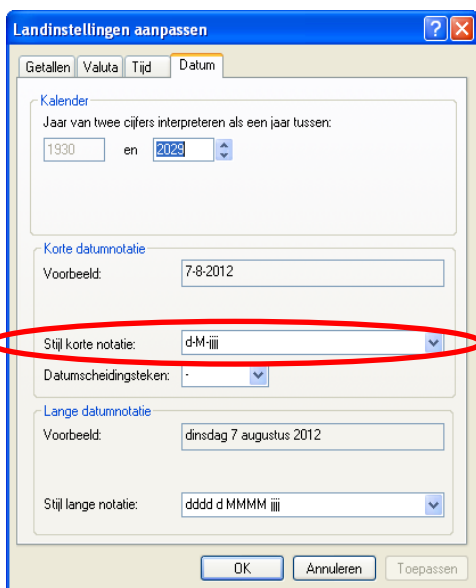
Landinstellingen aanpassen

?
X

Getallen
Valuta
Tijd
Datum

Kalender

Jaar van twee cijfers interpreteren als een jaar tussen:

1930 en 2029

Korte datumnotatie

Voorbeeld: 7-8-2012

Stijl korte notatie: d-M-jjjj

Datumscheidingsteken: -

Lange datumnotatie

Voorbeeld: dinsdag 7 augustus 2012

Stijl lange notatie: dddd d MMMM jjjj

OK
Annuleren
Toepassen